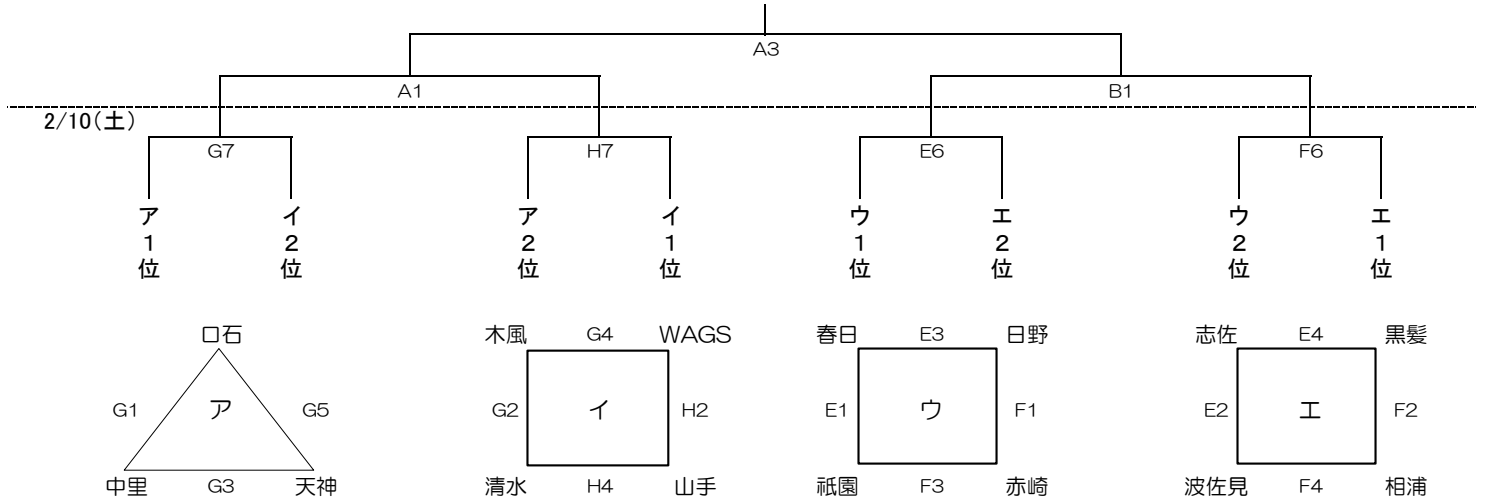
A3

A1

B1

2/10(土)

G7

H7

E6

F6

ア
1
位

イ
2
位

ア
2
位

イ
1
位

ウ
1
位

エ
2
位

ウ
2
位

エ
1
位

口石
G1 ア G5
中里 G3 天神

木風 G4 WAGS
G2 イ H2
清水 H4 山手

春日 E3 日野
E1 ウ F1
祇園 F3 赤崎

志佐 E4 黒髪
E2 エ F2
波佐見 F4 相浦